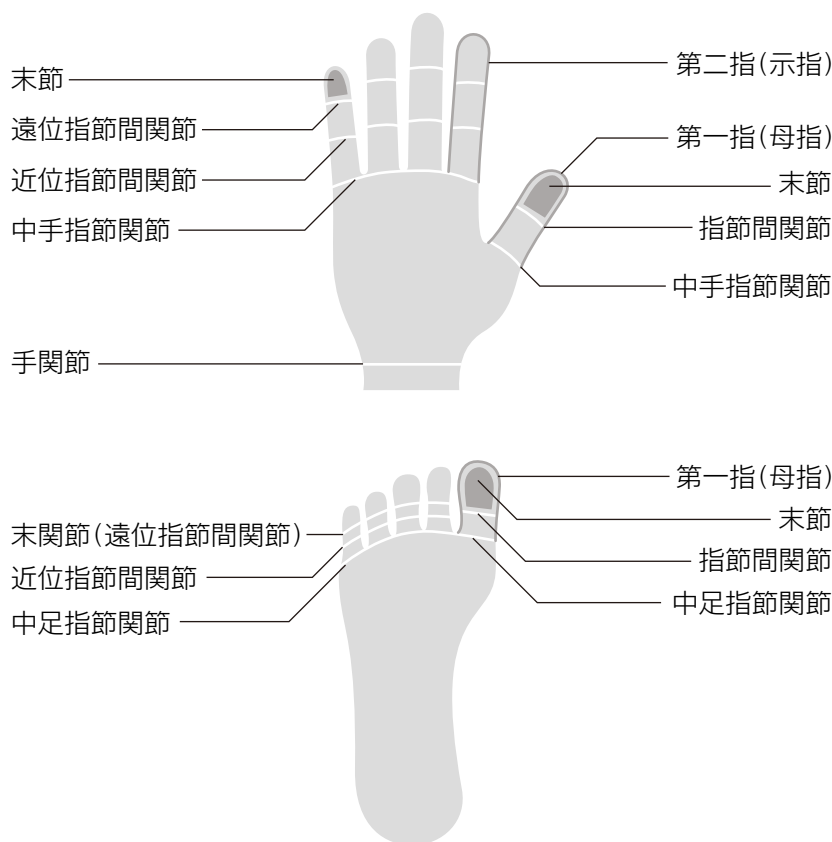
末節
遠位指節間関節
近位指節間関節
中手指節関節
手関節

第二指(示指)
第一指(母指)
末節
指節間関節
中手指節関節

末関節(遠位指節間関節)
近位指節間関節
中足指節関節

第一指(母指)
末節
指節間関節
中足指節関節